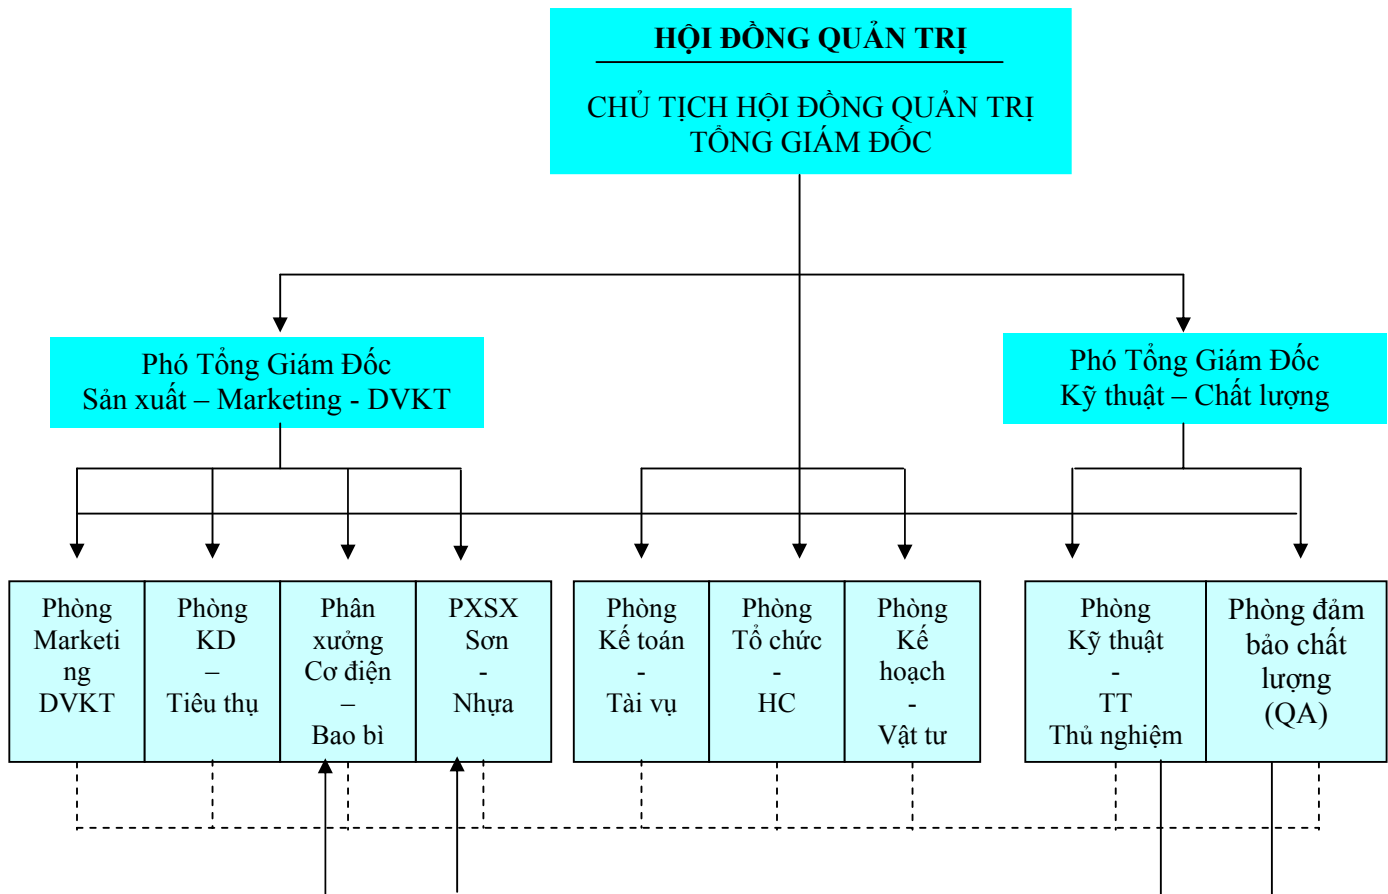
HỘI ĐỒNG QUẢN TRỊ

CHỦ TỊCH HỘI ĐỒNG QUẢN TRỊ
TỔNG GIÁM ĐỐC

Phó Tổng Giám Đốc
Sản xuất – Marketing - DVKT

Phó Tổng Giám Đốc
Kỹ thuật – Chất lượng

Phòng Marketing DVKT

Phòng KD – Tiêu thụ

Phân xưởng Cơ điện – Bao bì

PXSX Sơn - Nhựa

Phòng Kế toán - Tài vụ

Phòng Tổ chức - HC

Phòng Kế hoạch - Vật tư

Phòng Kỹ thuật - TT Thủ nghiệm

Phòng đảm bảo chất lượng (QA)